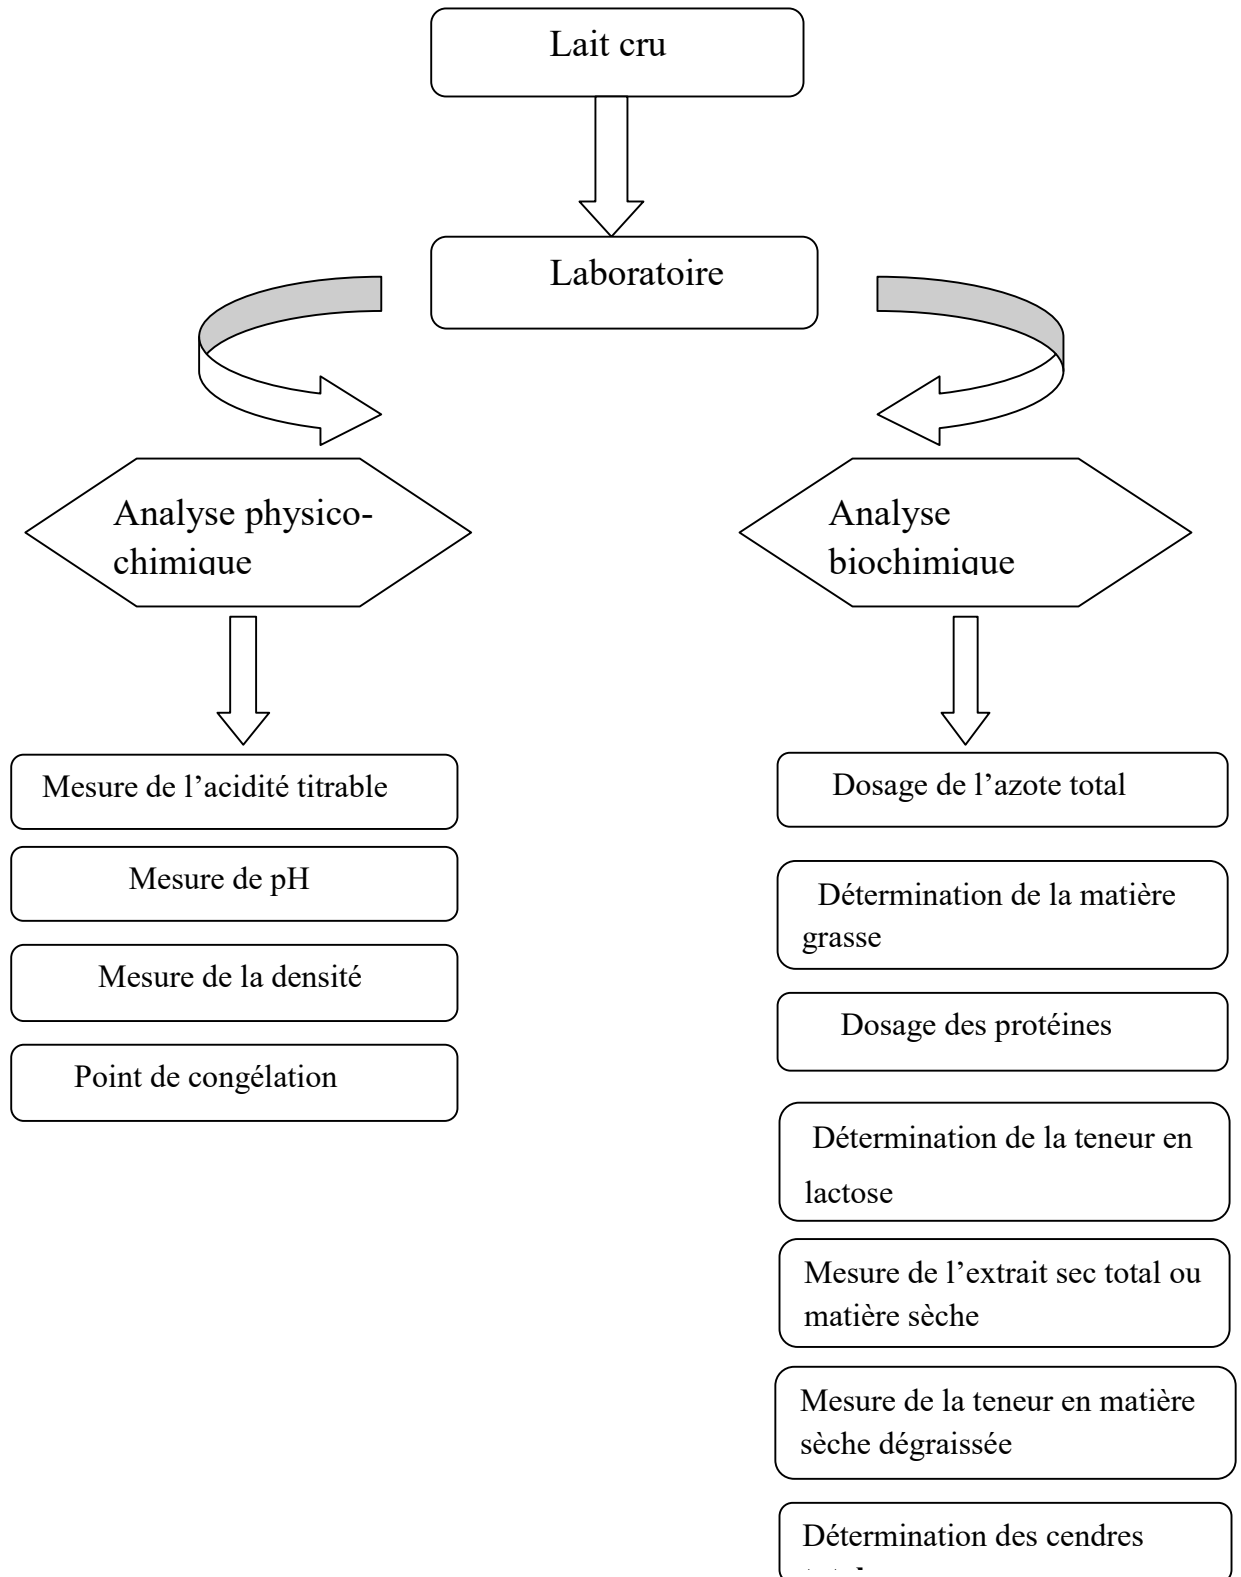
Lait cru

Laboratoire

Analyse physico-chimique

Analyse biochimique

Mesure de l'acidité titrable

Mesure de pH

Mesure de la densité

Point de congélation

Dosage de l'azote total

Détermination de la matière grasse

Dosage des protéines

Détermination de la teneur en lactose

Mesure de l'extrait sec total ou matière sèche

Mesure de la teneur en matière sèche dégraissée

Détermination des cendres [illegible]